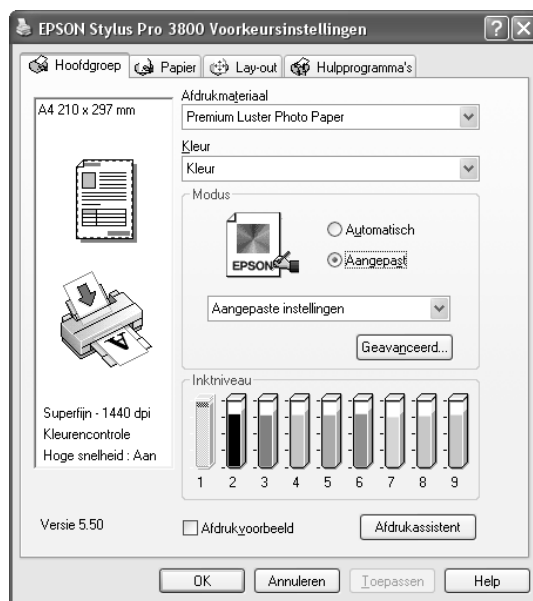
EPSON Stylus Pro 3800 Voorkeursinstellingen

Hoofdgroep
Papier
Lay-out
Hulpprogramma's

A4 210 x 297 mm

Afdrukmateriaal
Premium Luster Photo Paper

Kleur
Kleur

Modus
EPSON
Automatisch
Aangepast

Aangepaste instellingen

Geavanceerd...

Inktniveau
1 2 3 4 5 6 7 8 9

Superfijn - 1440 dpi
Kleurencontrole
Hoge snelheid : Aan

Versie 5.50

Afdrukvoorbeeld

Afdrukassistent

OK
Annuleren
Toepassen
Help